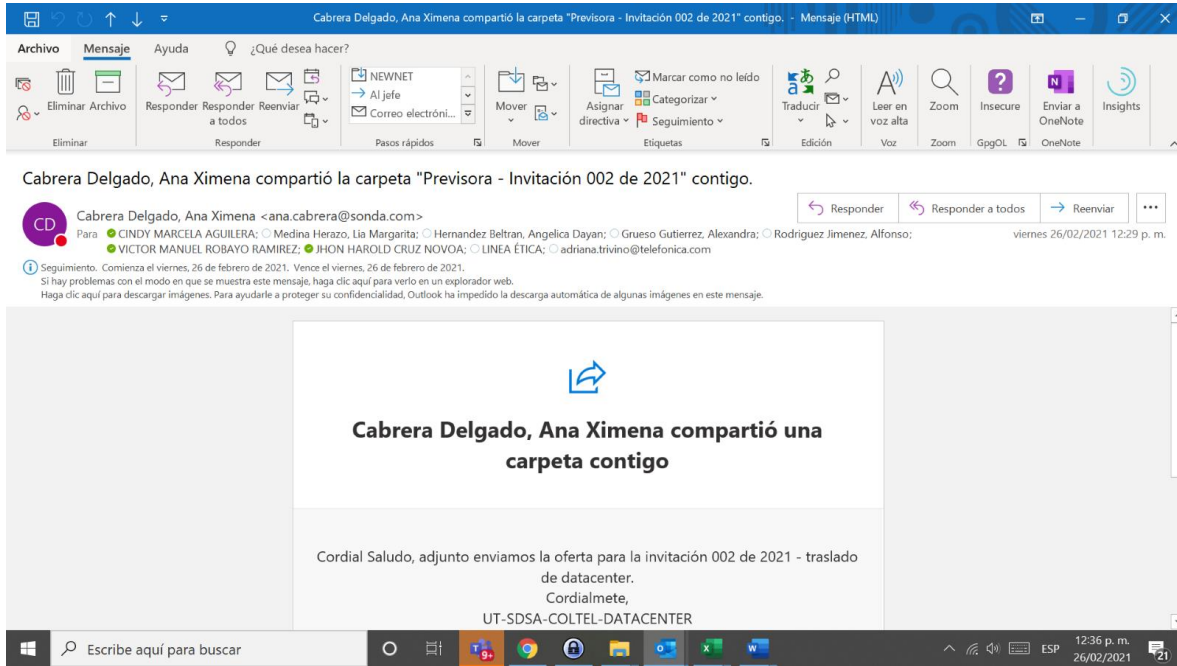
Cabrera Delgado, Ana Ximena compartió la carpeta "Previsora - Invitación 002 de 2021" contigo. - Mensaje (HTML)

Archivo Mensaje Ayuda ¿Qué desea hacer?

Eliminar Archivo
Eliminar
Responder Responder a todos Reenviar
Responder
NEWNET
Al jefe
Correo electróni...
Pasos rápidos
Mover
Mover
Asignar directiva
Marcar como no leído
Categorizar
Seguimiento
Etiquetas
Traducir
Edición
Leer en voz alta
Voz
Zoom
Zoom
Insecure
GpgOL
Enviar a OneNote
OneNote
Insights

Cabrera Delgado, Ana Ximena compartió la carpeta "Previsora - Invitación 002 de 2021" contigo.

CD
Cabrera Delgado, Ana Ximena <ana.cabrera@sonda.com>
Para CINDY MARCELA AGUILERA; Medina Herazo, Lia Margarita; Hernandez Beltran, Angelica Dayan; Grueso Gutierrez, Alexandra; Rodriguez Jimenez, Alfonso; VICTOR MANUEL ROBAYO RAMIREZ; JHON HAROLD CRUZ NOVOA; LINEA ÉTICA; adriana.trivino@telefonica.com

Responder Responder a todos Reenviar ...
viernes 26/02/2021 12:29 p. m.

Seguimiento. Comienza el viernes, 26 de febrero de 2021. Vence el viernes, 26 de febrero de 2021.
Si hay problemas con el modo en que se muestra este mensaje, haga clic aquí para verlo en un explorador web.
Haga clic aquí para descargar imágenes. Para ayudarle a proteger su confidencialidad, Outlook ha impedido la descarga automática de algunas imágenes en este mensaje.

Cabrera Delgado, Ana Ximena compartió una carpeta contigo

Cordial Saludo, adjunto enviamos la oferta para la invitación 002 de 2021 - traslado de datacenter.
Cordialmete,
UT-SDSA-COLTEL-DATACENTER

Escribe aquí para buscar
9+
ESP 12:36 p. m. 26/02/2021
21